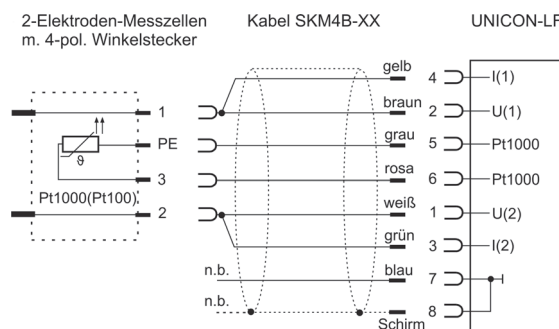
2-Elektroden-Messzellen m. 4-pol. Winkelstecker

Kabel SKM4B-XX

UNICON-LF

1
PE
3
Pt1000(Pt100)
2
ϑ

n.b.
n.b.

gelb
braun
grau
rosa
weiß
grün
blau
Schirm

4
2
5
6
1
3
7
8

I(1)
U(1)
Pt1000
Pt1000
U(2)
I(2)